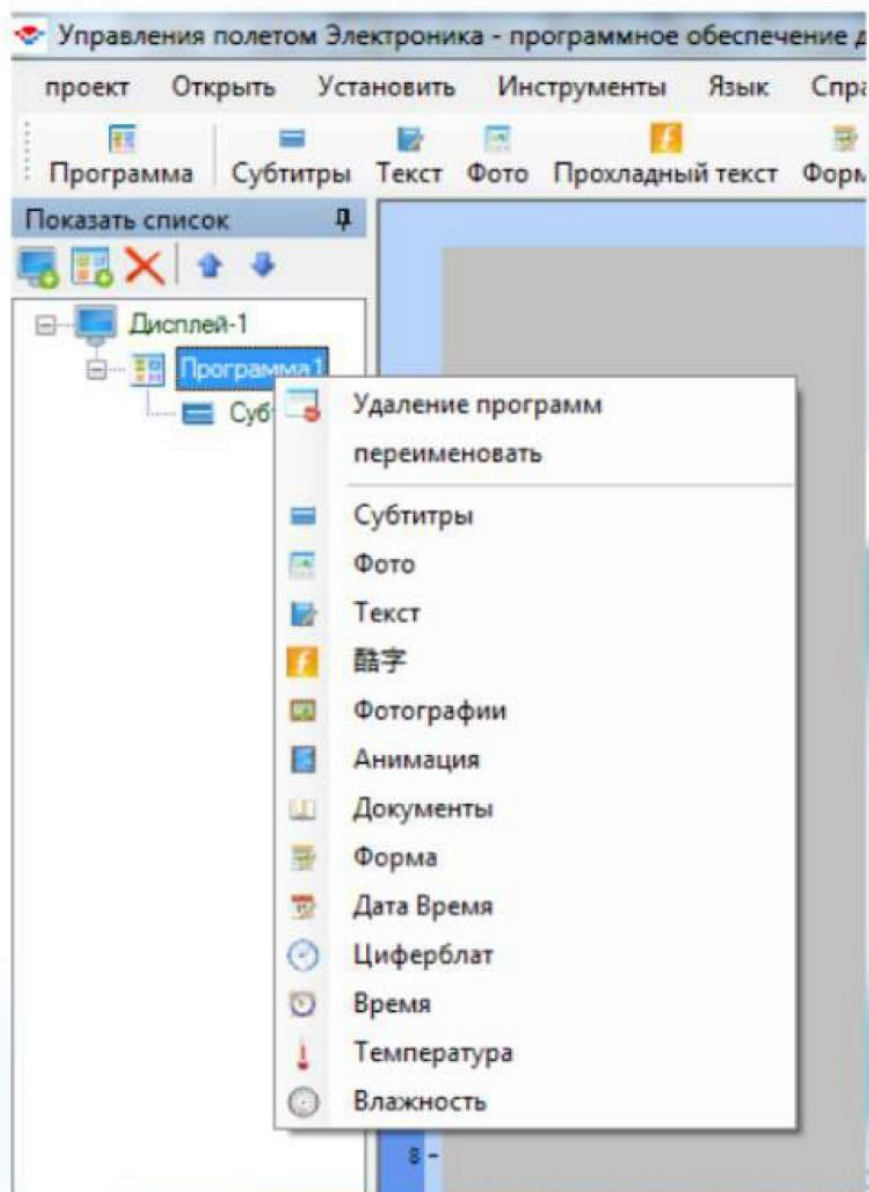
Управления полетом Электроника - программное обеспечение д

проект Открыть Установить Инструменты Язык Спра

Программа Субтитры Текст Фото Прохладный текст Форм

Показать список

Дисплей-1
Программа 1
Суб

Удаление программ
переименовать
Субтитры
Фото
Текст
酷字
Фотографии
Анимация
Документы
Форма
Дата Время
Циферблат
Время
Температура
Влажность

8 -